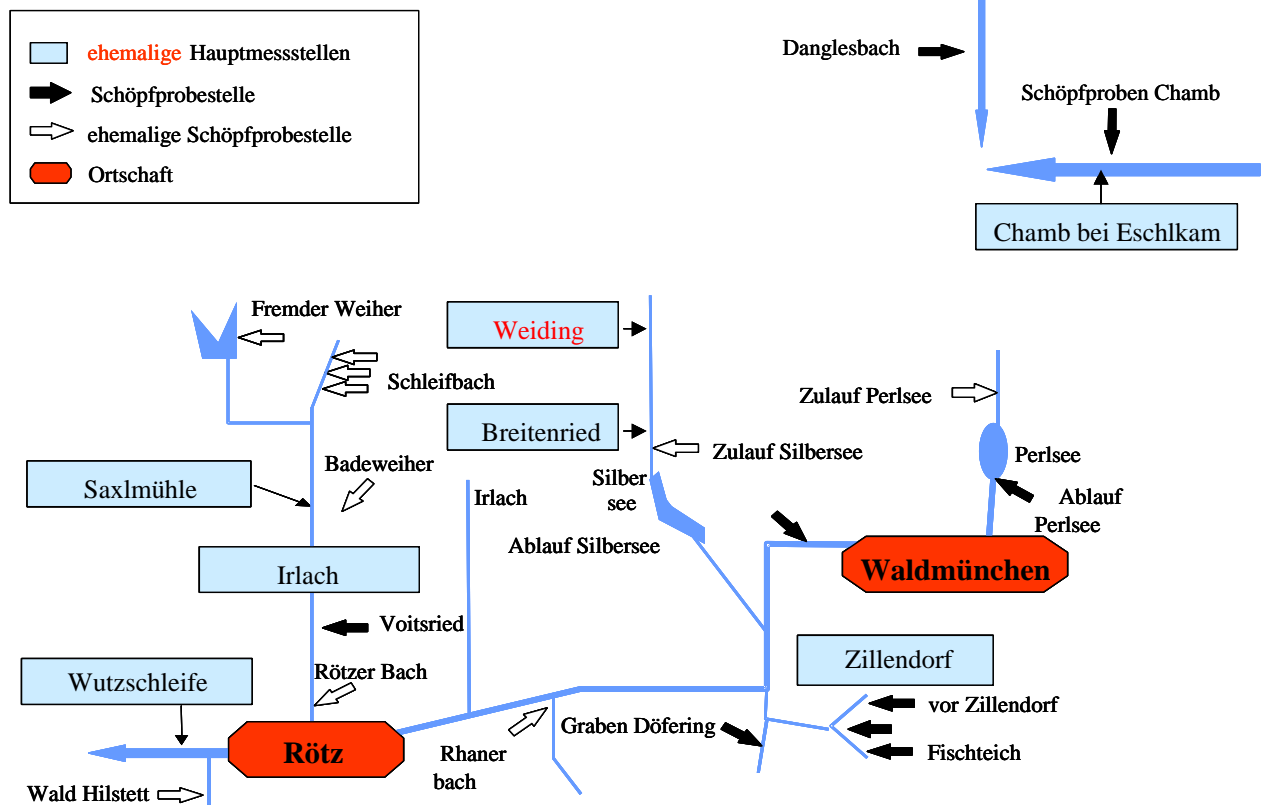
ehemalige Hauptmessstellen
Schöpfprobestelle
ehemalige Schöpfprobestelle
Ortschaft

Danglesbach
Schöpfproben Chamb
Chamb bei Eschlkam

Fremder Weiher
Schleifbach
Weiding
Breitenried
Zulauf Perlsee
Zulauf Silbersee
Perlsee
Ablauf Perlsee
Badeweiher
Saxlmühle
Irlach
Silber see
Ablauf Silbersee
Waldmünchen
Irlach
Voitsried
Zillendorf
Rötzer Bach
Wutzschleife
vor Zillendorf
Graben Döfering
Rötz
Fischteich
Rhaner bach
Wald Hilstett